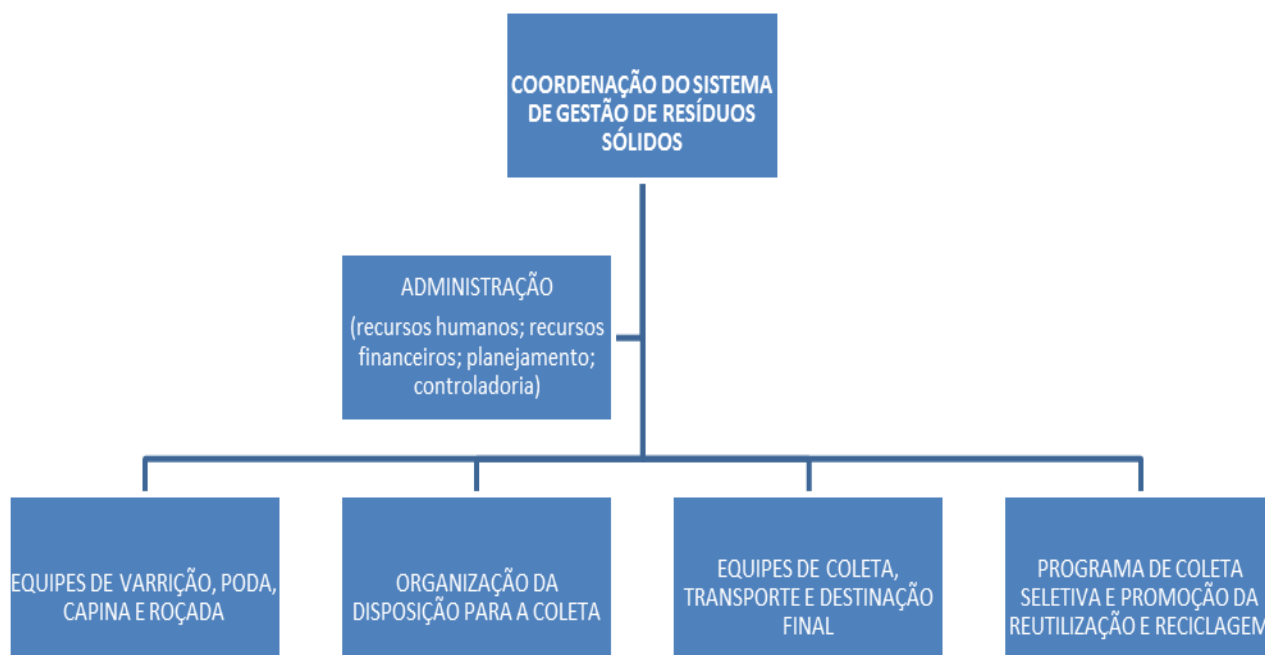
COORDENAÇÃO DO SISTEMA DE GESTÃO DE RESÍDUOS SÓLIDOS

ADMINISTRAÇÃO

(recursos humanos; recursos financeiros; planejamento; controladoria)

EQUIPES DE VARRIÇÃO, PODA, CAPINA E ROÇADA

ORGANIZAÇÃO DA DISPOSIÇÃO PARA A COLETA

EQUIPES DE COLETA, TRANSPORTE E DESTINAÇÃO FINAL

PROGRAMA DE COLETA SELETIVA E PROMOÇÃO DA REUTILIZAÇÃO E RECICLAGEM